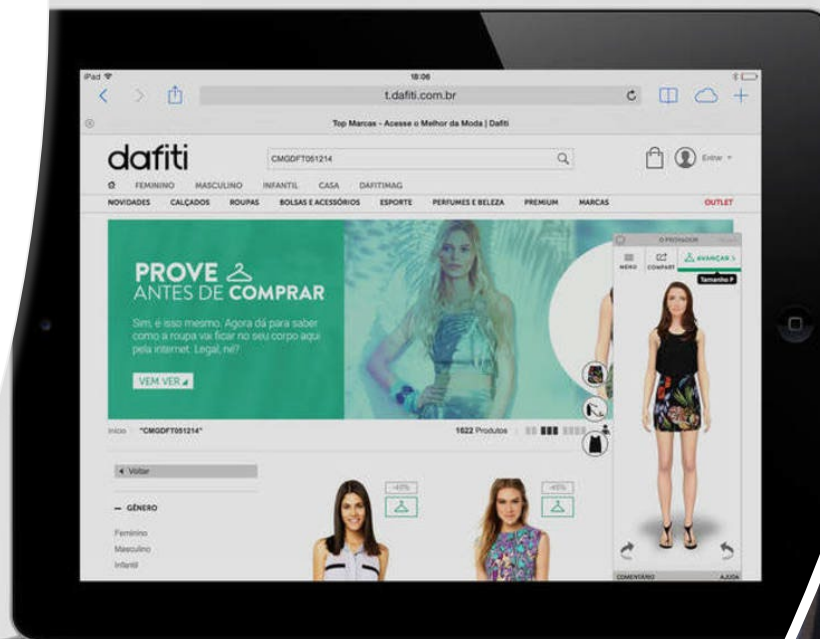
iPad
18:06
t.dafiti.com.br
Top Marcas - Acesse o Melhor da Moda | Dafiti

dafiti
CMGDFT051214
Entrar

FEMININO MASCULINO INFANTIL CASA DAFITIMAG
NOVIDADES CALÇADOS ROUPAS BOLSAS E ACESSÓRIOS ESPORTE PERFUMES E BELEZA PREMIUM MARCAS OUTLET

PROVE
ANTES DE COMPRAR

Sim, é isso mesmo. Agora dá para saber como a roupa vai ficar no seu corpo aqui pela internet. Legal, né?

VEM VER

O PROVADOR
MENU COMPART AVANÇAR
Tamanho P

Início "CMGDFT051214"
1622 Produtos

Voltar

— GÊNERO
Feminino
Masculino
Infantil

-40%
-45%

COMENTÁRIO AJUDA